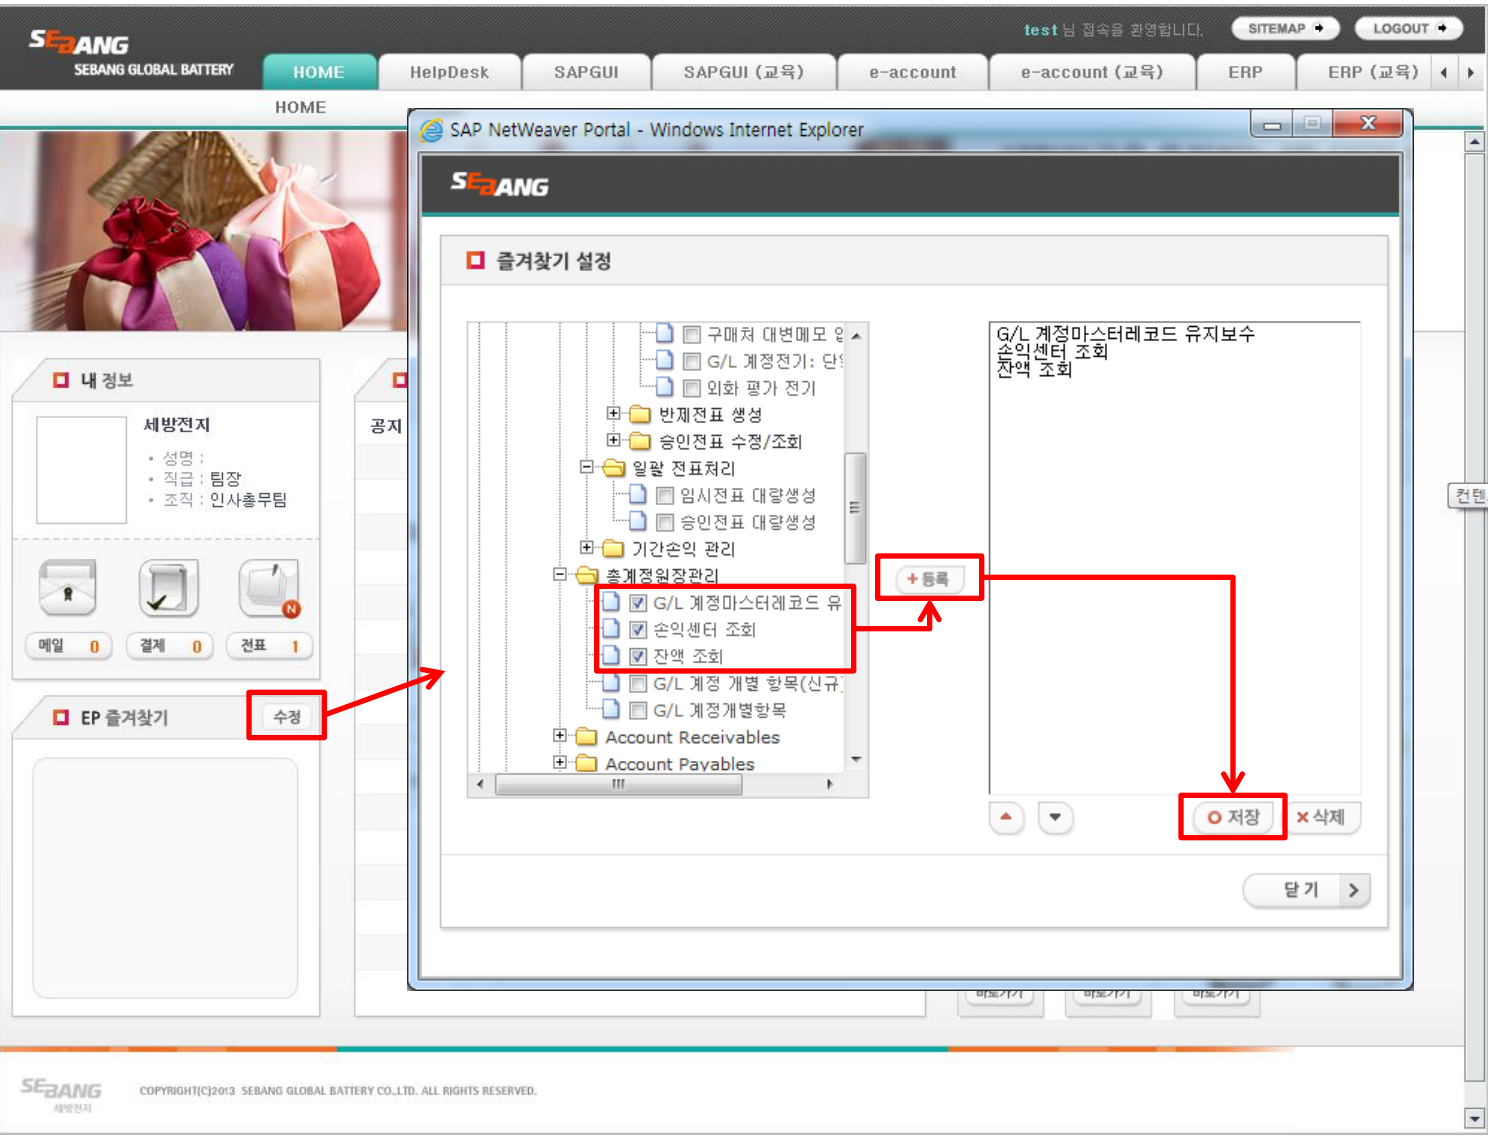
SEBANG
SEBANG GLOBAL BATTERY

test 님 접속을 환영합니다. SITEMAP LOGOUT

HOME HelpDesk SAPGUI SAPGUI (교육) e-account e-account (교육) ERP ERP (교육)

HOME

SAP NetWeaver Portal - Windows Internet Explorer

SEBANG

즐겨찾기 설정

구매처 대변메모 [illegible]
G/L 계정전기: 단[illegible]
외화 평가 전기
반제전표 생성
승인전표 수정/조회
일괄 전표처리
임시전표 대량생성
승인전표 대량생성
기간손익 관리
총계정원장관리
G/L 계정마스터레코드 유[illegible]
손익센터 조회
잔액 조회
G/L 계정 개별 항목(신규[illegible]
G/L 계정개별항목
Account Receivables
Account Payables

+ 등록

G/L 계정마스터레코드 유지보수
손익센터 조회
잔액 조회

저장 삭제

닫기

내 정보

세방전지
· 성명 :
· 직급 : 팀장
· 조직 : 인사총무팀

메일 0 결재 0 전표 1

EP 즐겨찾기 수정

공지

컨텐

COPYRIGHT(C)2013 SEBANG GLOBAL BATTERY CO.,LTD. ALL RIGHTS RESERVED.